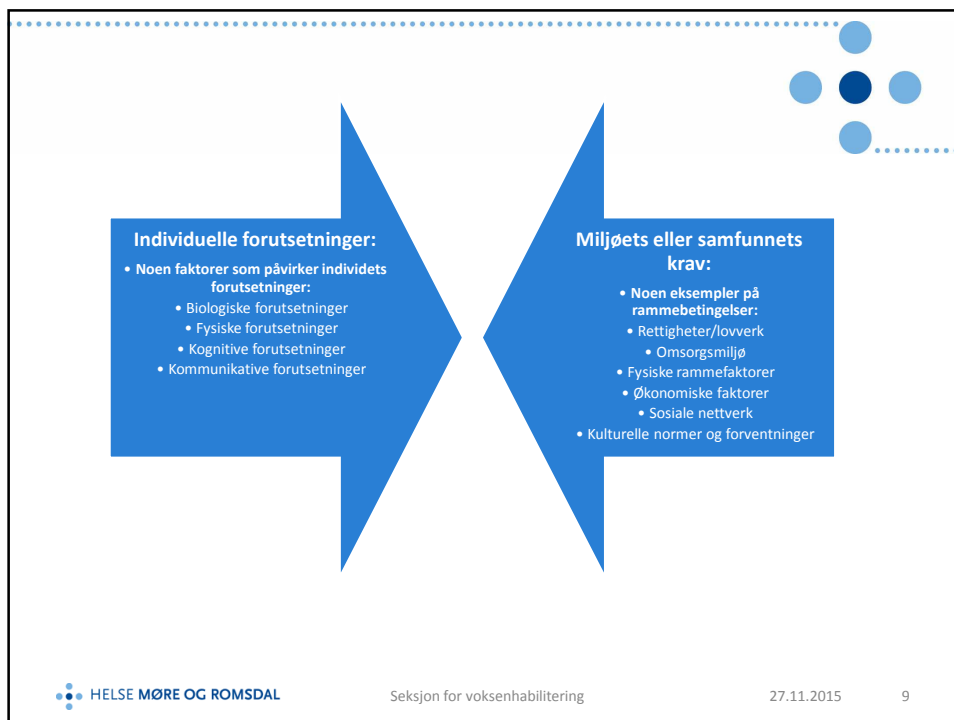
Individuelle forutsetninger:

• Noen faktorer som påvirker individets forutsetninger:
• Biologiske forutsetninger
• Fysiske forutsetninger
• Kognitive forutsetninger
• Kommunikative forutsetninger

Miljøets eller samfunnets krav:

• Noen eksempler på rammebetingelser:
• Rettigheter/lovverk
• Omsorgsmiljø
• Fysiske rammefaktorer
• Økonomiske faktorer
• Sosiale nettverk
• Kulturelle normer og forventninger

HELSE MØRE OG ROMSDAL

Seksjon for voksenhabilitering

27.11.2015

9